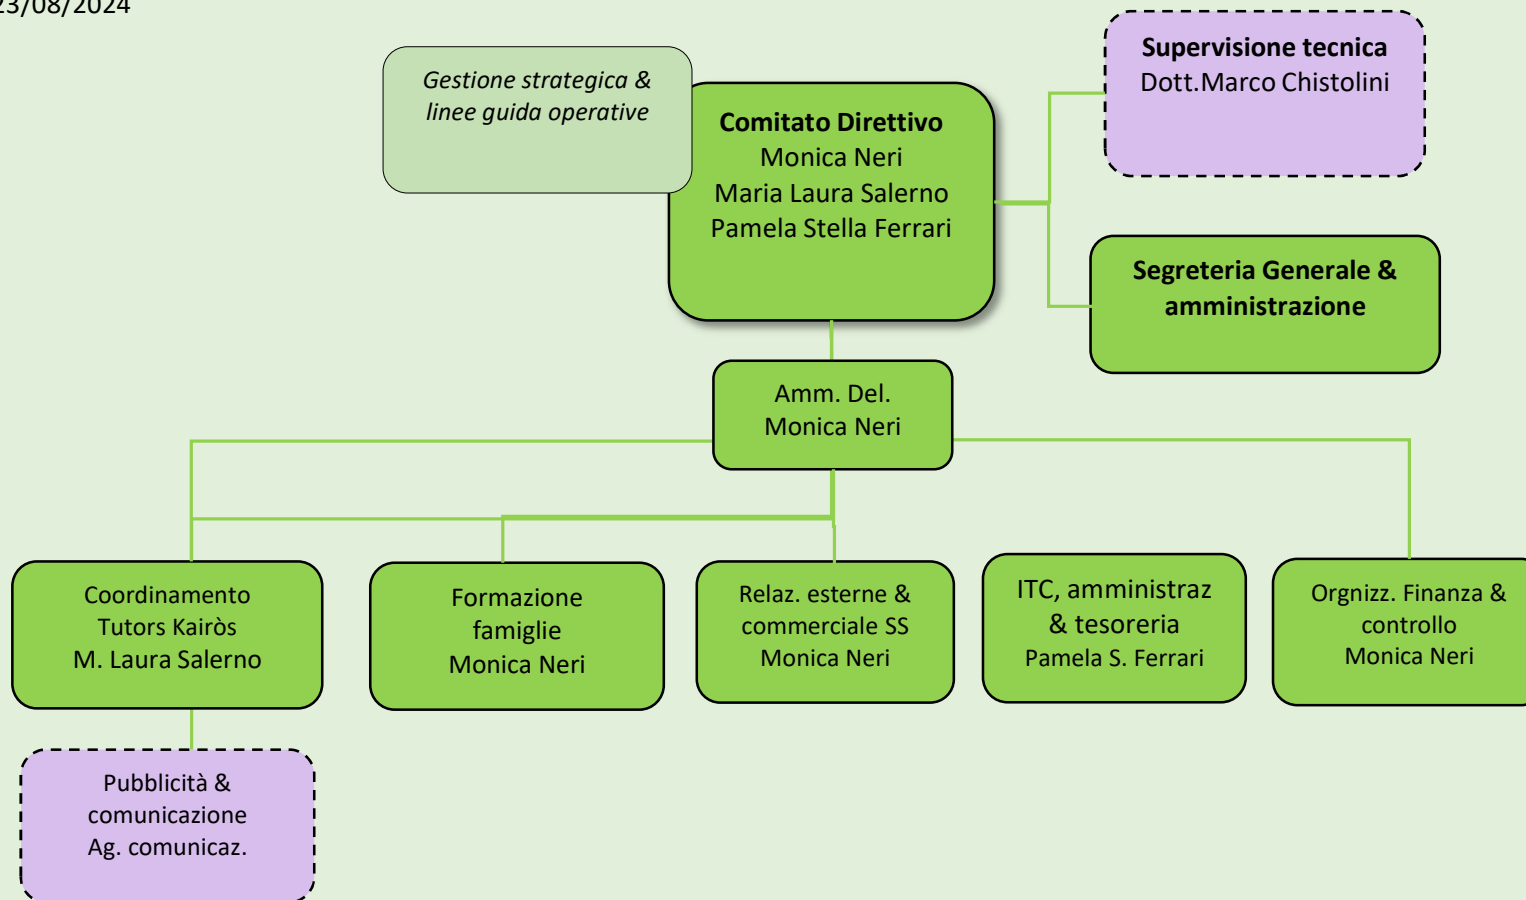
23/08/2024

Gestione strategica & linee guida operative

Comitato Direttivo
Monica Neri
Maria Laura Salerno
Pamela Stella Ferrari

Supervisione tecnica
Dott.Marco Chistolini

Segreteria Generale & amministrazione

Amm. Del.
Monica Neri

Coordinamento Tutors Kairòs
M. Laura Salerno

Formazione famiglie
Monica Neri

Relaz. esterne & commerciale SS
Monica Neri

ITC, amministraz & tesoreria
Pamela S. Ferrari

Orgnizz. Finanza & controllo
Monica Neri

Pubblicità & comunicazione
Ag. comunicaz.